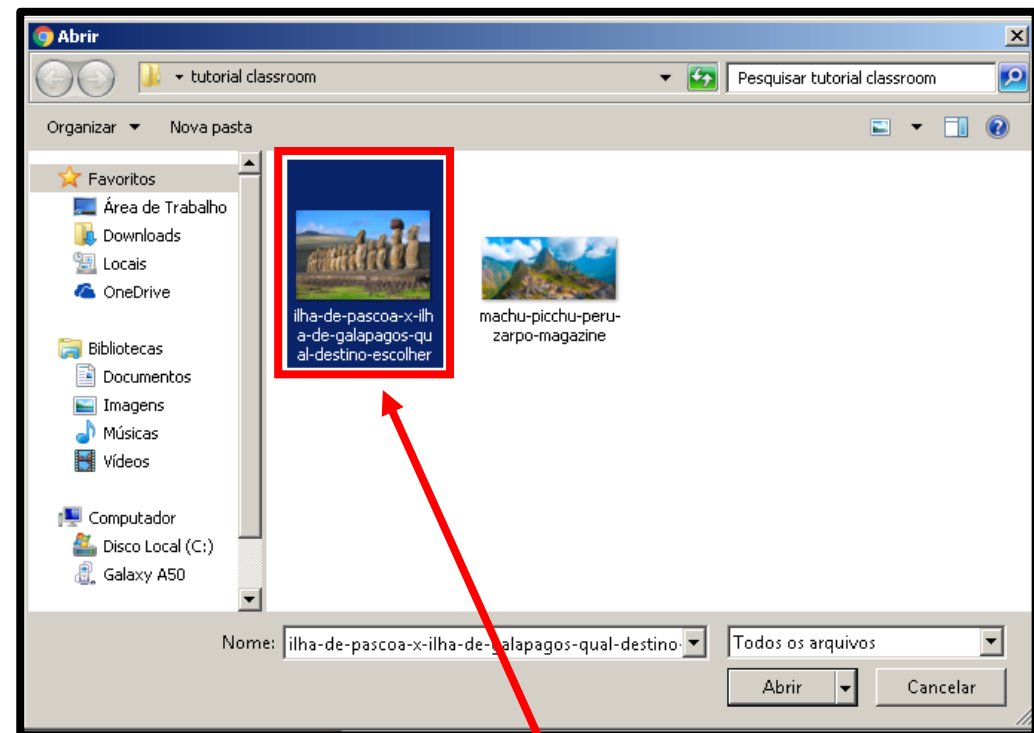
Abrir

tutorial classroom

Pesquisar tutorial classroom

Organizar

Nova pasta

Favoritos
Área de Trabalho
Downloads
Locais
OneDrive

Bibliotecas
Documentos
Imagens
Músicas
Vídeos

Computador
Disco Local (C:)
Galaxy A50

ilha-de-pascoa-x-ilha-de-galapagos-qual-destino-escolher

machu-picchu-peru-zarpo-magazine

Nome: ilha-de-pascoa-x-ilha-de-galapagos-qual-destino-

Todos os arquivos

Abrir

Cancelar